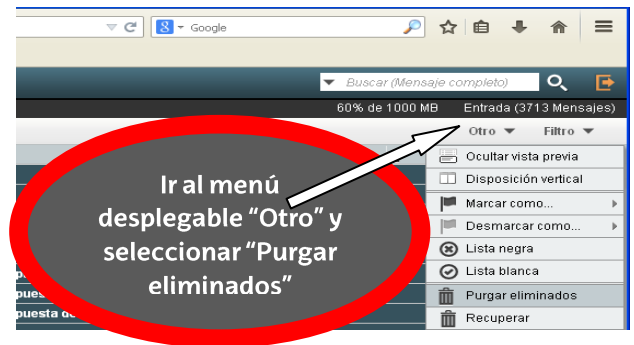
Google

Buscar (Mensaje completo)

60% de 1000 MB Entrada (3713 Mensajes)

Otro Filtro

Ir al menú desplegable "Otro" y seleccionar "Purgar eliminados"

Ocultar vista previa
Disposición vertical
Marcar como...
Desmarcar como...
Lista negra
Lista blanca
Purgar eliminados
Recuperar

pue
puesta
puesta de